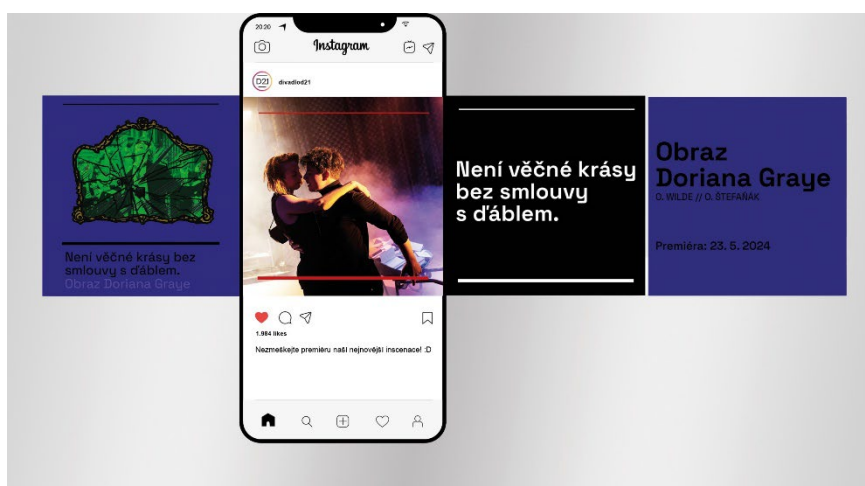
Není věčné krásy bez smlouvy s ďáblem.
Obraz Doriana Graye

20:20

Instagram

D21 divadlod21

1.984 likes

Nezmeškejte premiéru naší nejnovější inscenace! :D

Není věčné krásy bez smlouvy s ďáblem.

Obraz Doriana Graye
O. WILDE // O. ŠTEFAŇÁK

Premiéra: 23. 5. 2024